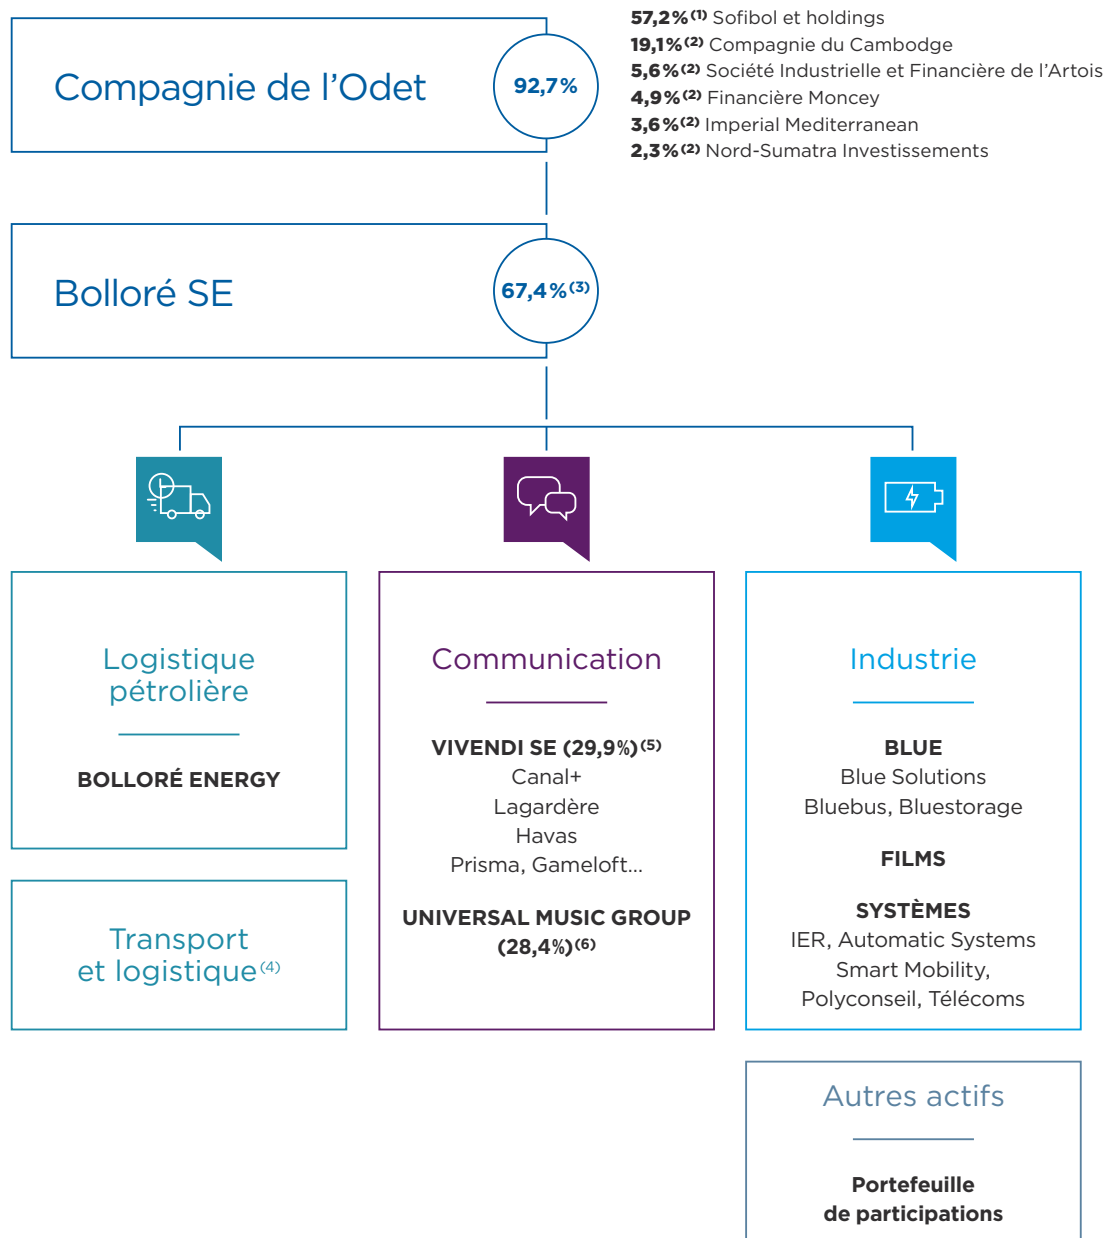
Compagnie de l’Odet

92,7%

57,2%$^{(1)}$ Sofibol et holdings
19,1%$^{(2)}$ Compagnie du Cambodge
5,6%$^{(2)}$ Société Industrielle et Financière de l’Artois
4,9%$^{(2)}$ Financière Moncey
3,6%$^{(2)}$ Imperial Mediterranean
2,3%$^{(2)}$ Nord-Sumatra Investissements

Bolloré SE

67,4%$^{(3)}$

Logistique pétrolière

BOLLORÉ ENERGY

Transport et logistique$^{(4)}$

Communication

VIVENDI SE (29,9%)$^{(5)}$
Canal+
Lagardère
Havas
Prisma, Gameloft...

UNIVERSAL MUSIC GROUP (28,4%)$^{(6)}$

Industrie

BLUE
Blue Solutions
Bluebus, Bluestorage

FILMS

SYSTÈMES
IER, Automatic Systems
Smart Mobility,
Polyconseil, Télécoms

Autres actifs

Portefeuille de participations